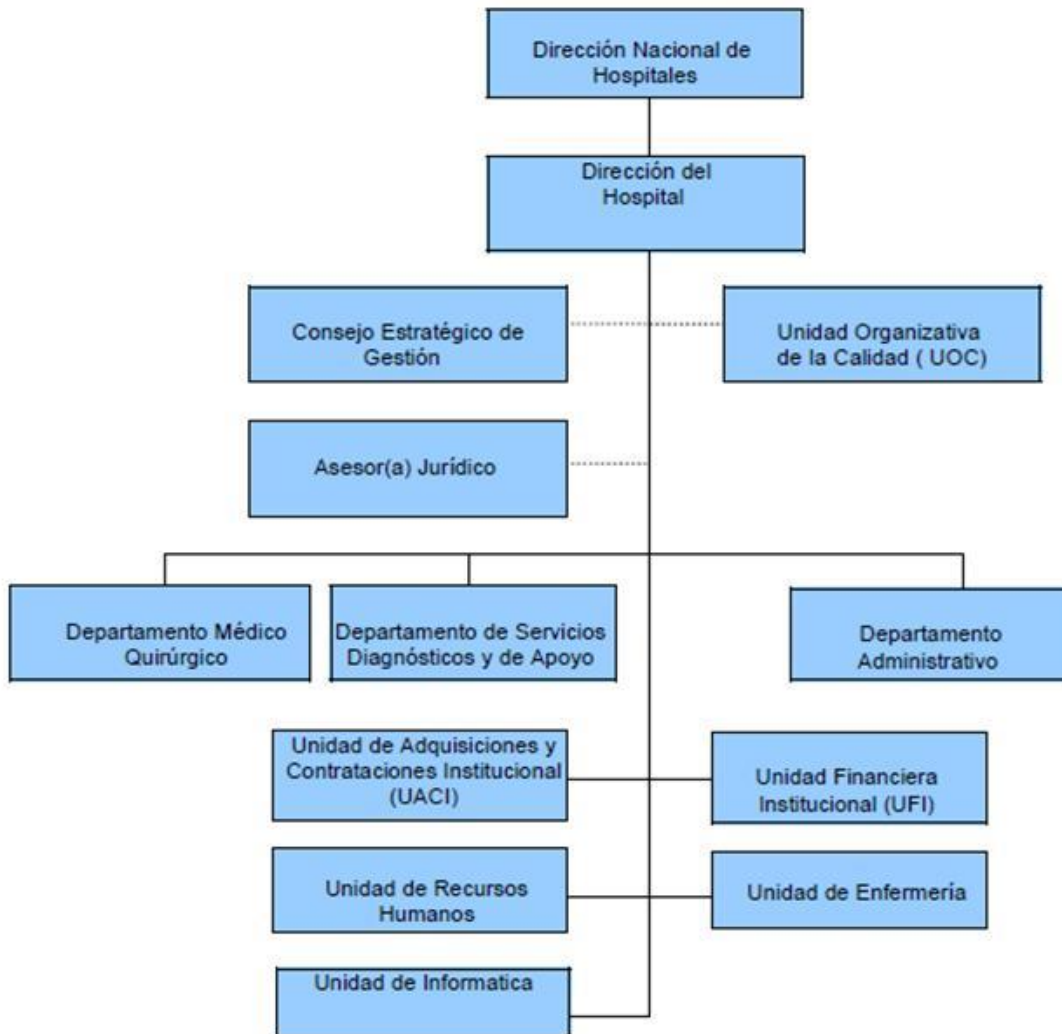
Dirección Nacional de Hospitales

Dirección del Hospital

Consejo Estratégico de Gestión

Unidad Organizativa de la Calidad ( UOC)

Asesor(a) Jurídico

Departamento Médico Quirúrgico

Departamento de Servicios Diagnósticos y de Apoyo

Departamento Administrativo

Unidad de Adquisiciones y Contrataciones Institucional (UACI)

Unidad Financiera Institucional (UFI)

Unidad de Recursos Humanos

Unidad de Enfermería

Unidad de Informatica